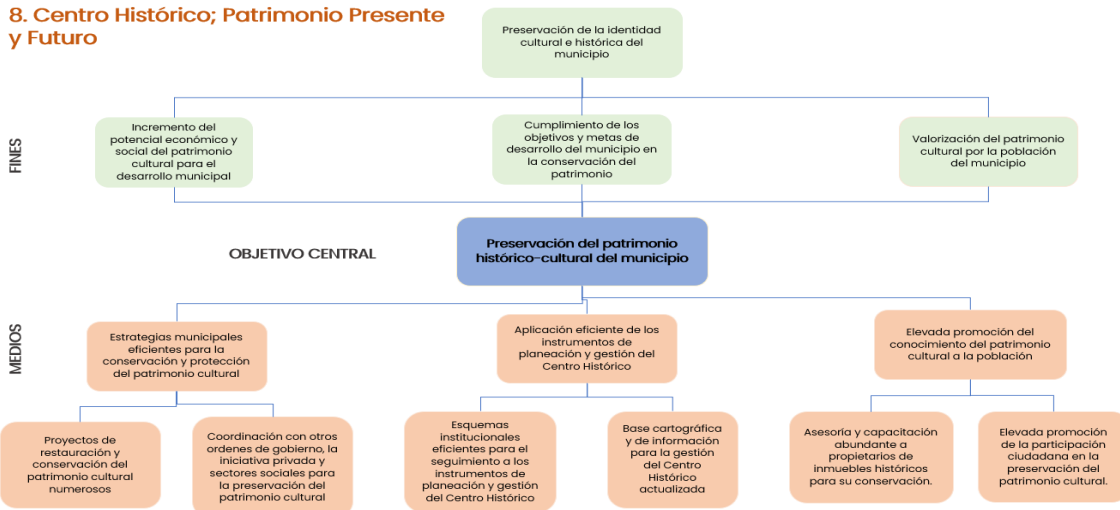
8. Centro Histórico; Patrimonio Presente y Futuro

Preservación de la identidad cultural e histórica del municipio

FINES

Incremento del potencial económico y social del patrimonio cultural para el desarrollo municipal

Cumplimiento de los objetivos y metas de desarrollo del municipio en la conservación del patrimonio

Valorización del patrimonio cultural por la población del municipio

OBJETIVO CENTRAL

Preservación del patrimonio histórico-cultural del municipio

MEDIOS

Estrategias municipales eficientes para la conservación y protección del patrimonio cultural

Aplicación eficiente de los instrumentos de planeación y gestión del Centro Histórico

Elevada promoción del conocimiento del patrimonio cultural a la población

Proyectos de restauración y conservación del patrimonio cultural numerosos

Coordinación con otros ordenes de gobierno, la iniciativa privada y sectores sociales para la preservación del patrimonio cultural

Esquemas institucionales eficientes para el seguimiento a los instrumentos de planeación y gestión del Centro Histórico

Base cartográfica y de información para la gestión del Centro Histórico actualizada

Asesoría y capacitación abundante a propietarios de inmuebles históricos para su conservación.

Elevada promoción de la participación ciudadana en la preservación del patrimonio cultural.